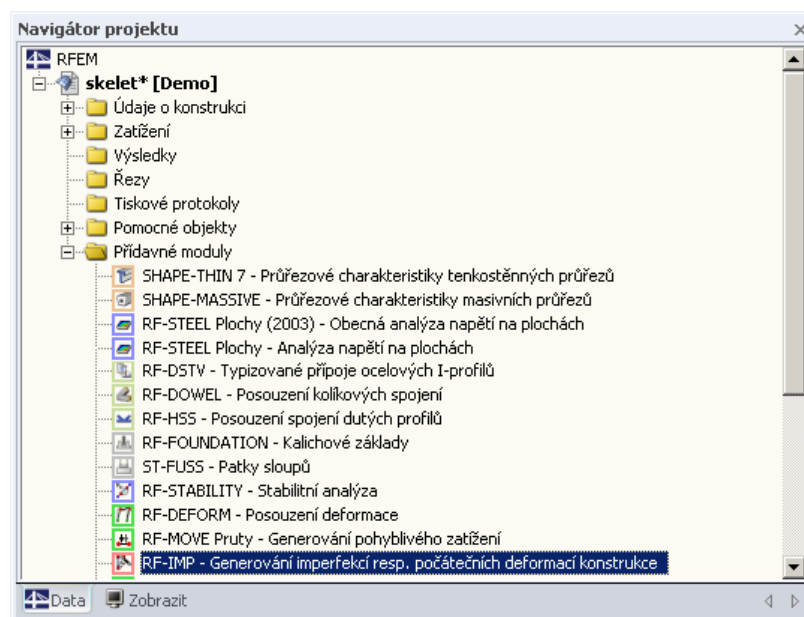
Navigátor projektu

RFEM
skelet* [Demo]
Údaje o konstrukci
Zatížení
Výsledky
Řezy
Tiskové protokoly
Pomocné objekty
Přídavné moduly
SHAPE-THIN 7 - Průřezové charakteristiky tenkostěnných průřezů
SHAPE-MASSIVE - Průřezové charakteristiky masivních průřezů
RF-STEEL Plochy (2003) - Obecná analýza napětí na plochách
RF-STEEL Plochy - Analýza napětí na plochách
RF-DSTV - Typizované přípoje ocelových I-profilů
RF-DOWEL - Posouzení kolíkových spojení
RF-HSS - Posouzení spojení dutých profilů
RF-FOUNDATION - Kalichové základy
ST-FUSS - Patky sloupů
RF-STABILITY - Stabilitní analýza
RF-DEFORM - Posouzení deformace
RF-MOVE Pruty - Generování pohyblivého zatížení
RF-IMP - Generování imperfekcí resp. počátečních deformací konstrukce

Data  Zobrazit